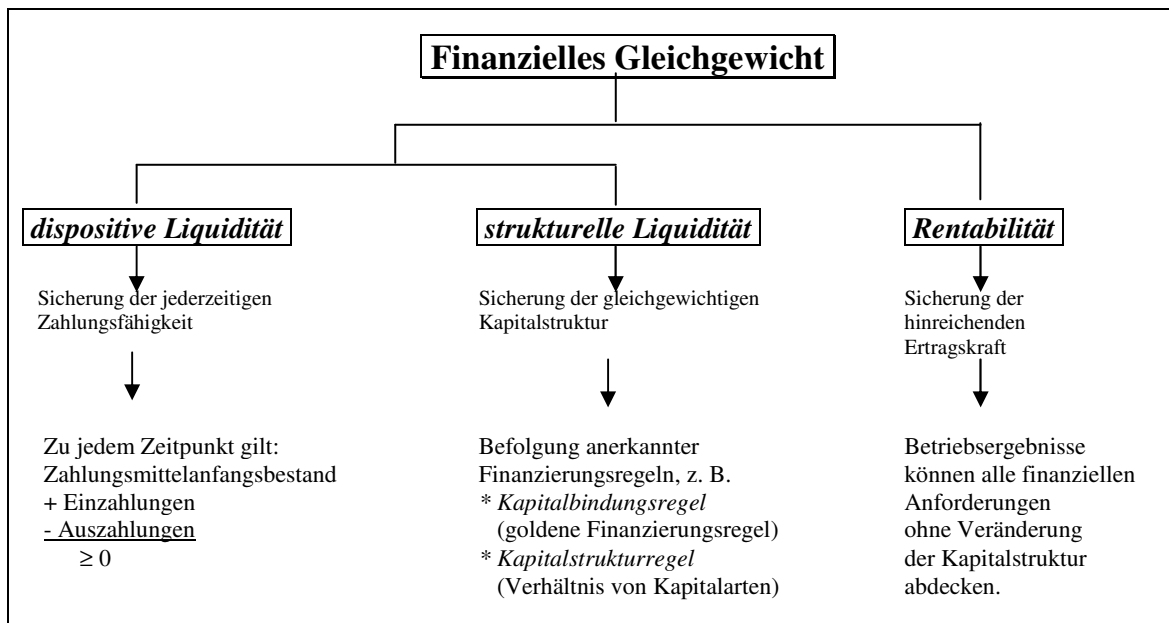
Finanzielles Gleichgewicht

dispositive Liquidität

Sicherung der jederzeitigen Zahlungsfähigkeit

Zu jedem Zeitpunkt gilt:
Zahlungsmittelanfangsbestand
+ Einzahlungen
- Auszahlungen
$\geq 0$

strukturelle Liquidität

Sicherung der gleichgewichtigen Kapitalstruktur

Befolgung anerkannter Finanzierungsregeln, z. B.
* Kapitalbindungsregel (goldene Finanzierungsregel)
* Kapitalstrukturregel (Verhältnis von Kapitalarten)

Rentabilität

Sicherung der hinreichenden Ertragskraft

Betriebsergebnisse können alle finanziellen Anforderungen ohne Veränderung der Kapitalstruktur abdecken.